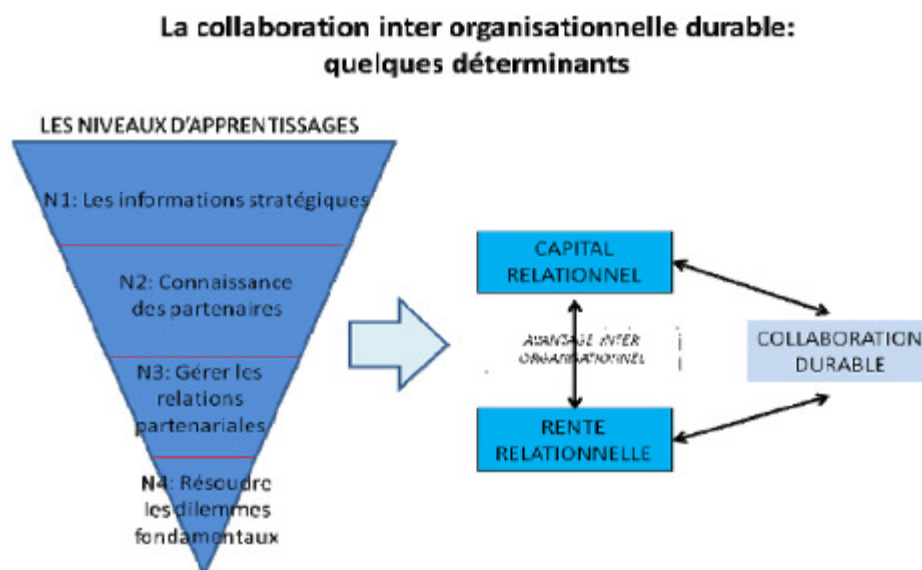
La collaboration inter organisationnelle durable: quelques déterminants

LES NIVEAUX D'APPRENTISSAGES

N1: Les informations stratégiques

N2: Connaissance des partenaires

N3: Gérer les relations partenariales

N4: Résoudre les dilemmes fondamentaux

CAPITAL RELATIONNEL

AVANTAGE INTER ORGANISATIONNEL

RENTE RELATIONNELLE

COLLABORATION DURABLE